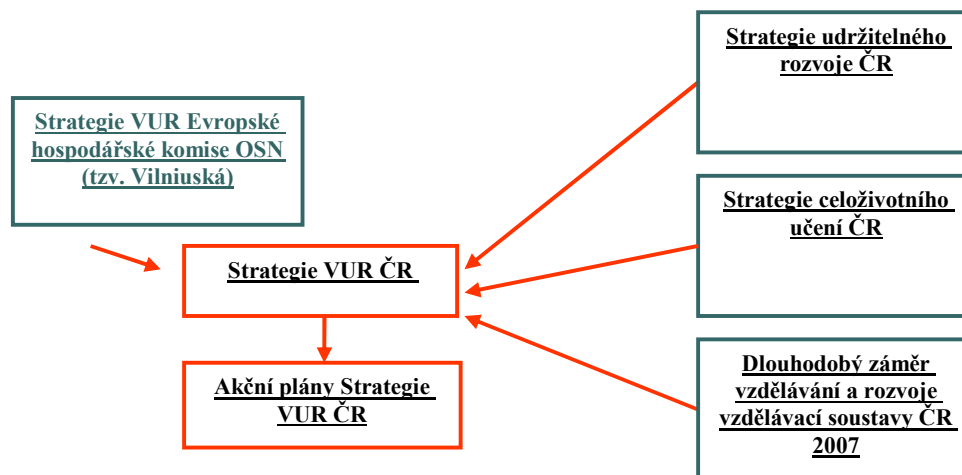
Strategie VUR Evropské hospodářské komise OSN (tzv. Vilniuská)

Strategie udržitelného rozvoje ČR

Strategie celoživotního učení ČR

Strategie VUR ČR

Akční plány Strategie VUR ČR

Dlouhodobý záměr vzdělávání a rozvoje vzdělávací soustavy ČR 2007